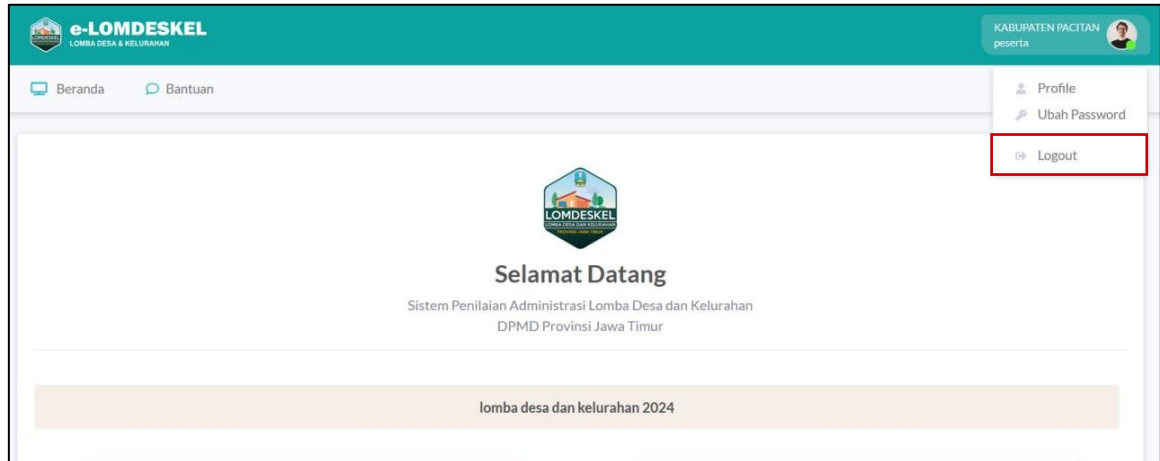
e-LOMDESKEL
LOMBA DESA & KELURAHAN

KABUPATEN PACITAN
peserta

Beranda
Bantuan

Profile
Ubah Password
Logout

LOMDESKEL
LOMBA DESA DAN KELURAHAN
PROVINSI JAWA TIMUR

Selamat Datang

Sistem Penilaian Administrasi Lomba Desa dan Kelurahan
DPMD Provinsi Jawa Timur

lomba desa dan kelurahan 2024